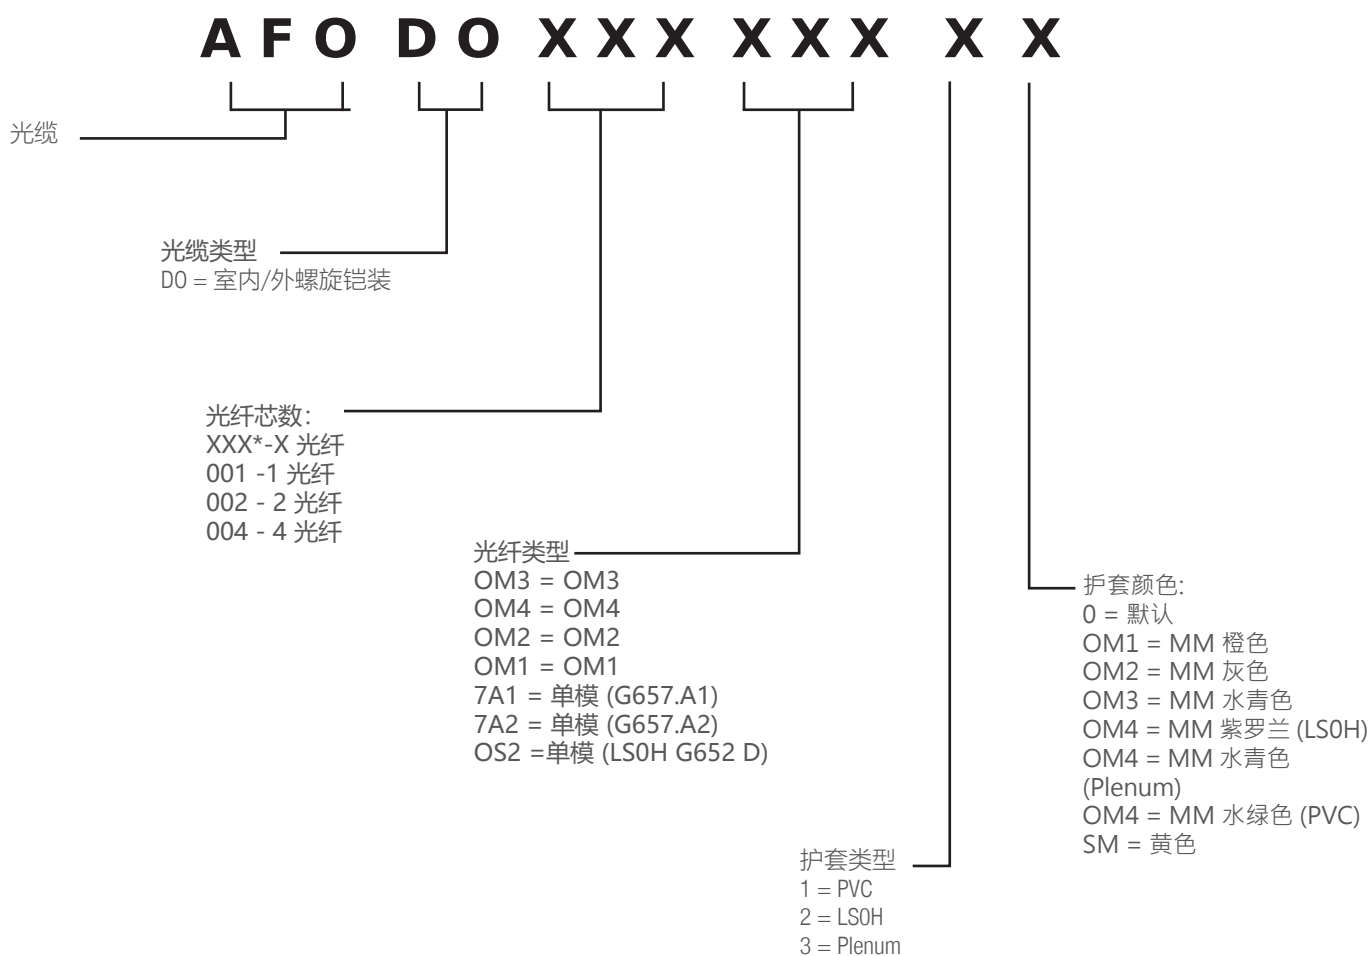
AFO DO XXX XXX X X

光缆

光缆类型
D0 = 室内/外螺旋铠装

光纤芯数:
XXX*-X 光纤
001 -1 光纤
002 - 2 光纤
004 - 4 光纤

光纤类型
OM3 = OM3
OM4 = OM4
OM2 = OM2
OM1 = OM1
7A1 = 单模 (G657.A1)
7A2 = 单模 (G657.A2)
OS2 =单模 (LS0H G652 D)

护套颜色:
0 = 默认
OM1 = MM 橙色
OM2 = MM 灰色
OM3 = MM 水青色
OM4 = MM 紫罗兰 (LS0H)
OM4 = MM 水青色 (Plenum)
OM4 = MM 水绿色 (PVC)
SM = 黄色

护套类型
1 = PVC
2 = LS0H
3 = Plenum